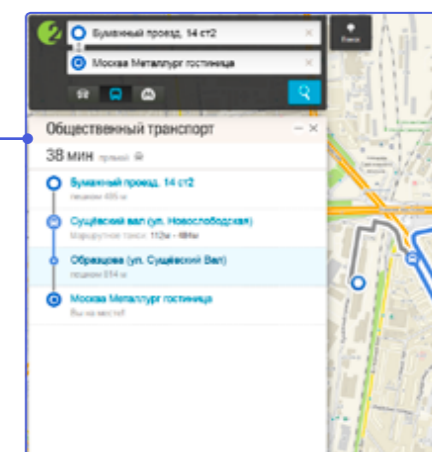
Бумажный проезд, 14 ст2
Москва Металлург гостиница
Поиск
Общественный транспорт
38 мин прямой
Бумажный проезд, 14 ст2
пешком 495 м
Сущёвский вал (ул. Новослободская)
Маршрутное такси 112м - 484м
Образцова (ул. Сущёвский Вал)
пешком 514 м
Москва Металлург гостиница
Вы на месте!